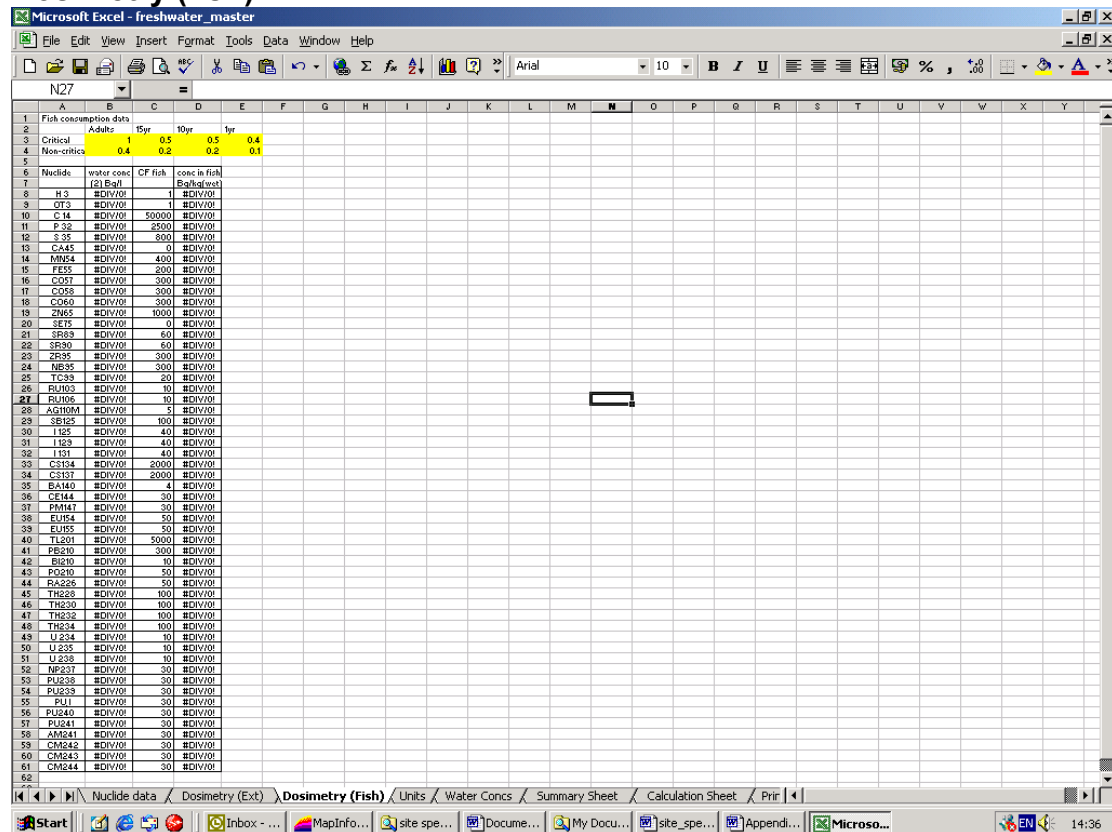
Microsoft Excel - freshwater_master

File Edit View Insert Format Tools Data Window Help

Arial 10 B I U % ,

N27 =

| | A | B | C | D | E |
|---|---|---|---|---|---|
| 1 | Fish consumption data | | | | |
| 2 | | Adults | 15yr | 10yr | 1yr |
| 3 | Critical | 1 | 0.5 | 0.5 | 0.4 |
| 4 | Non-critica | 0.4 | 0.2 | 0.2 | 0.1 |
| 5 | | | | | |
| 6 | Nuclide | water conc | CF fish | conc in fish | |
| 7 | | (2) Bq/l | | Bq/kg(wet | |
| 8 | H 3 | #DIV/0! | 1 | #DIV/0! | |
| 9 | OT3 | #DIV/0! | 1 | #DIV/0! | |
| 10 | C 14 | #DIV/0! | 50000 | #DIV/0! | |
| 11 | P 32 | #DIV/0! | 2500 | #DIV/0! | |
| 12 | S 35 | #DIV/0! | 800 | #DIV/0! | |
| 13 | CA45 | #DIV/0! | 0 | #DIV/0! | |
| 14 | MN54 | #DIV/0! | 400 | #DIV/0! | |
| 15 | FE55 | #DIV/0! | 200 | #DIV/0! | |
| 16 | CO57 | #DIV/0! | 300 | #DIV/0! | |
| 17 | CO58 | #DIV/0! | 300 | #DIV/0! | |
| 18 | CO60 | #DIV/0! | 300 | #DIV/0! | |
| 19 | ZN65 | #DIV/0! | 1000 | #DIV/0! | |
| 20 | SE75 | #DIV/0! | 0 | #DIV/0! | |
| 21 | SR89 | #DIV/0! | 60 | #DIV/0! | |
| 22 | SR90 | #DIV/0! | 60 | #DIV/0! | |
| 23 | ZR95 | #DIV/0! | 300 | #DIV/0! | |
| 24 | NB95 | #DIV/0! | 300 | #DIV/0! | |
| 25 | TC99 | #DIV/0! | 20 | #DIV/0! | |
| 26 | RU103 | #DIV/0! | 10 | #DIV/0! | |
| 27 | RU106 | #DIV/0! | 10 | #DIV/0! | |
| 28 | AG110M | #DIV/0! | 5 | #DIV/0! | |
| 29 | SB125 | #DIV/0! | 100 | #DIV/0! | |
| 30 | I 125 | #DIV/0! | 40 | #DIV/0! | |
| 31 | I 129 | #DIV/0! | 40 | #DIV/0! | |
| 32 | I 131 | #DIV/0! | 40 | #DIV/0! | |
| 33 | CS134 | #DIV/0! | 2000 | #DIV/0! | |
| 34 | CS137 | #DIV/0! | 2000 | #DIV/0! | |
| 35 | BA140 | #DIV/0! | 4 | #DIV/0! | |
| 36 | CE144 | #DIV/0! | 30 | #DIV/0! | |
| 37 | PM147 | #DIV/0! | 30 | #DIV/0! | |
| 38 | EU154 | #DIV/0! | 50 | #DIV/0! | |
| 39 | EU155 | #DIV/0! | 50 | #DIV/0! | |
| 40 | TL201 | #DIV/0! | 5000 | #DIV/0! | |
| 41 | PB210 | #DIV/0! | 300 | #DIV/0! | |
| 42 | BI210 | #DIV/0! | 10 | #DIV/0! | |
| 43 | PO210 | #DIV/0! | 50 | #DIV/0! | |
| 44 | RA226 | #DIV/0! | 50 | #DIV/0! | |
| 45 | TH228 | #DIV/0! | 100 | #DIV/0! | |
| 46 | TH230 | #DIV/0! | 100 | #DIV/0! | |
| 47 | TH232 | #DIV/0! | 100 | #DIV/0! | |
| 48 | TH234 | #DIV/0! | 100 | #DIV/0! | |
| 49 | U 234 | #DIV/0! | 10 | #DIV/0! | |
| 50 | U 235 | #DIV/0! | 10 | #DIV/0! | |
| 51 | U 238 | #DIV/0! | 10 | #DIV/0! | |
| 52 | NP237 | #DIV/0! | 30 | #DIV/0! | |
| 53 | PU238 | #DIV/0! | 30 | #DIV/0! | |
| 54 | PU239 | #DIV/0! | 30 | #DIV/0! | |
| 55 | PU I | #DIV/0! | 30 | #DIV/0! | |
| 56 | PU240 | #DIV/0! | 30 | #DIV/0! | |
| 57 | PU241 | #DIV/0! | 30 | #DIV/0! | |
| 58 | AM241 | #DIV/0! | 30 | #DIV/0! | |
| 59 | CM242 | #DIV/0! | 30 | #DIV/0! | |
| 60 | CM243 | #DIV/0! | 30 | #DIV/0! | |
| 61 | CM244 | #DIV/0! | 30 | #DIV/0! | |
| 62 | | | | | |

Nuclide data / Dosimetry (Ext) / Dosimetry (Fish) / Units / Water Concs / Summary Sheet / Calculation Sheet / Prir

Start | Inbox - ... | MapInfo... | site spe... | Docume... | My Docu... | site_spe... | Appendi... | Microso... | EN | 14:36